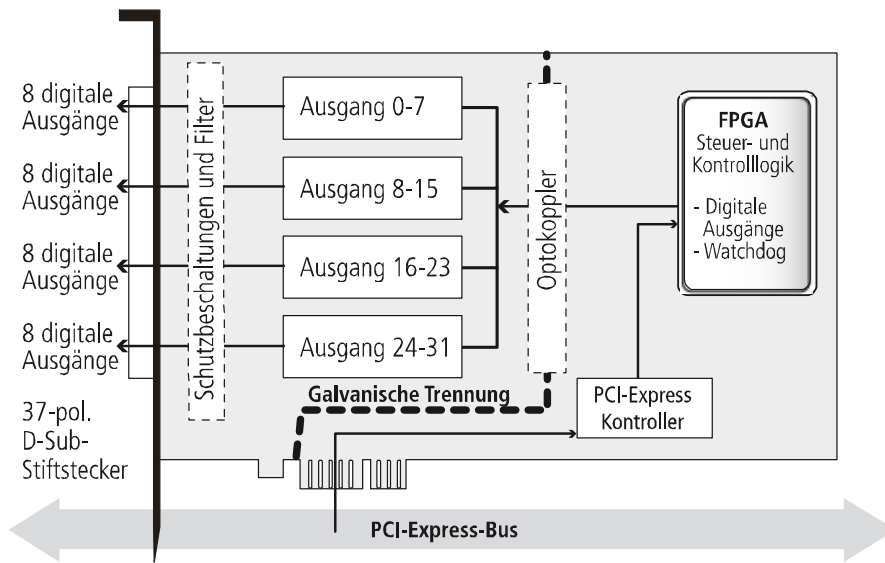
8 digitale Ausgänge

8 digitale Ausgänge

8 digitale Ausgänge

8 digitale Ausgänge

37-pol. D-Sub-Stiftstecker

Schutzbeschaltungen und Filter

Ausgang 0-7

Ausgang 8-15

Ausgang 16-23

Ausgang 24-31

Optokoppler

FPGA
Steuer- und Kontrolllogik

- Digitale Ausgänge
- Watchdog

Galvanische Trennung

PCI-Express Kontroller

PCI-Express-Bus